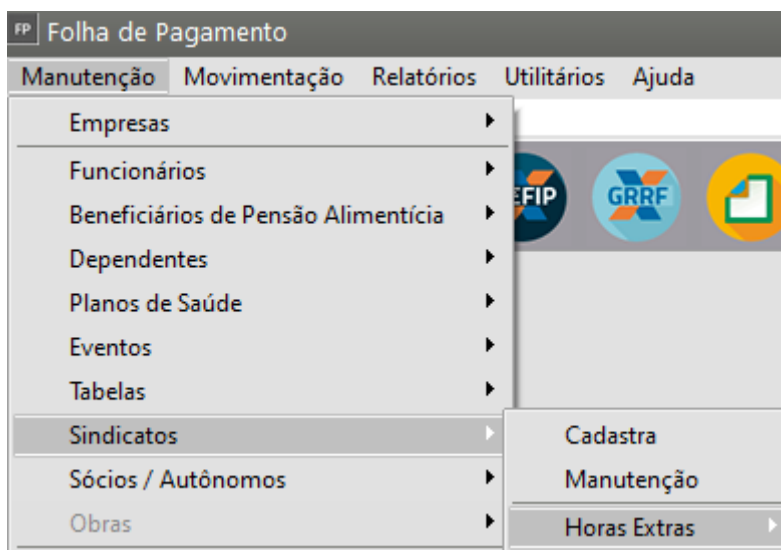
FP Folha de Pagamento

Manutenção Movimentação Relatórios Utilitários Ajuda

Empresas
Funcionários
Beneficiários de Pensão Alimentícia
Dependentes
Planos de Saúde
Eventos
Tabelas
Sindicatos
Sócios / Autônomos
Obras

EFIP GRRF

Cadastra
Manutenção
Horas Extras